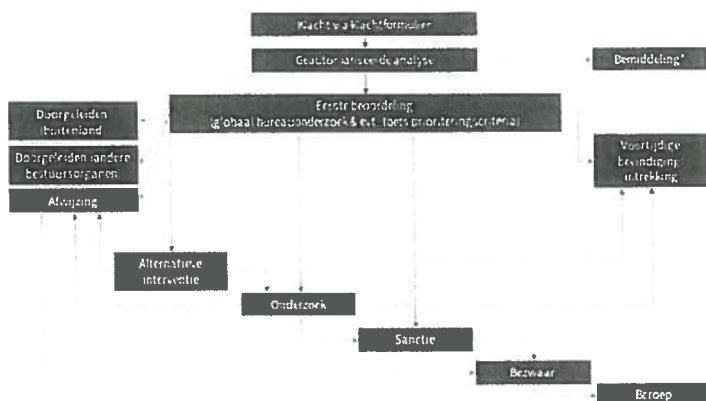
Klacht via klachtformulier

Geactualiseerde analyse

Bemiddeling*

Doorgeleiden buitenland

Eerste beoordeling (globaal bureauonderzoek & evt. toets prioriteringscriteria)

Doorgeleiden andere bestuursorganen

Voortijdige beëindiging/ intrekking

Afwijzing

Alternatieve interventie

Onderzoek

Sanctie

Bezwaar

Beroep